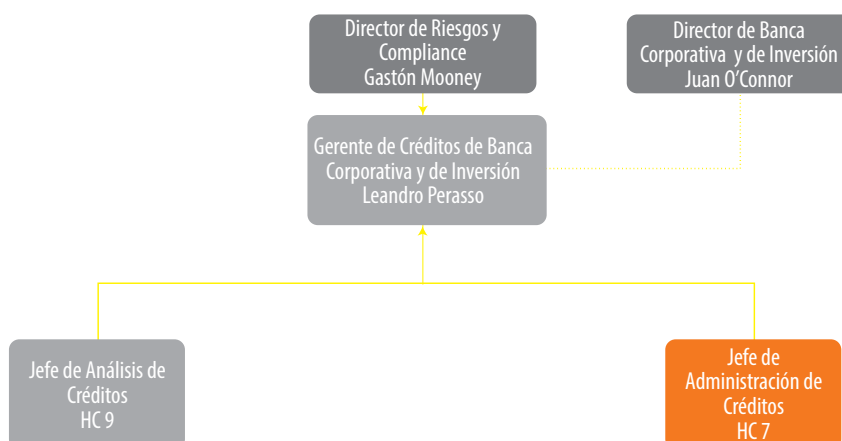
Director de Riesgos y Compliance
Gastón Mooney

Director de Banca Corporativa y de Inversión
Juan O'Connor

Gerente de Créditos de Banca Corporativa y de Inversión
Leandro Perasso

Jefe de Análisis de Créditos
HC 9

Jefe de Administración de Créditos
HC 7